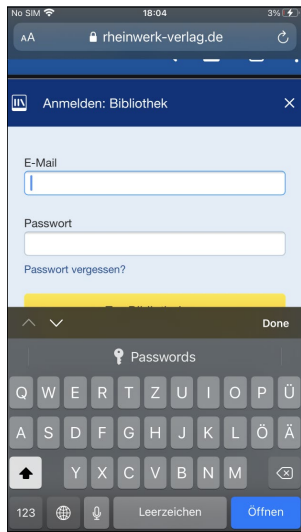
No SIM
18:04
3%

AA
rheinwerk-verlag.de

Anmelden: Bibliothek

E-Mail

Passwort

Passwort vergessen?

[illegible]

Done

Passwords

Q W E R T Z U I O P Ü
A S D F G H J K L Ö Ä
Y X C V B N M
123
Leerzeichen
Öffnen